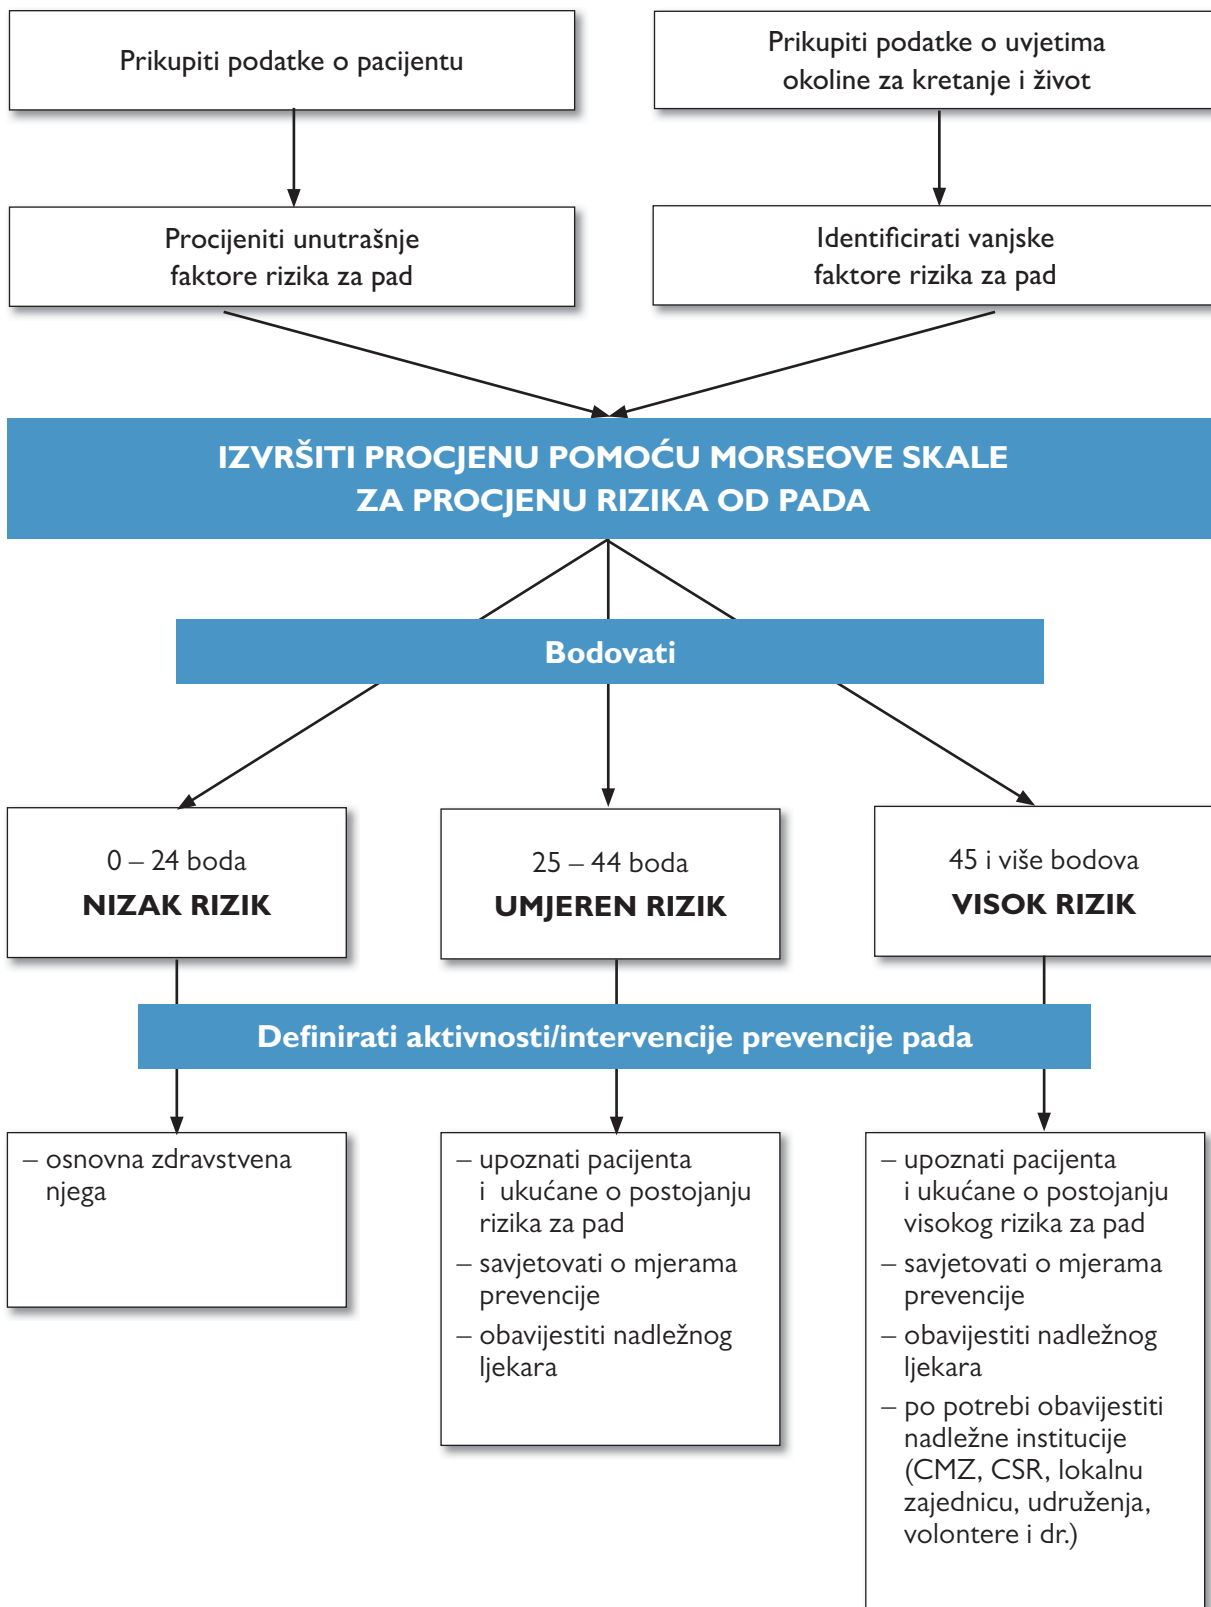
Prikupiti podatke o pacijentu

Prikupiti podatke o uvjetima okoline za kretanje i život

Procijeniti unutrašnje faktore rizika za pad

Identificirati vanjske faktore rizika za pad

IZVRŠITI PROCJENU POMOĆU MORSEOVE SKALE ZA PROCJENU RIZIKA OD PADA

Bodovati

0 – 24 boda
NIZAK RIZIK

25 – 44 boda
UMJEREN RIZIK

45 i više bodova
VISOK RIZIK

Definirati aktivnosti/intervencije prevencije pada

– osnovna zdravstvena njega

– upoznati pacijenta i ukućane o postojanju rizika za pad
– savjetovati o mjerama prevencije
– obavijestiti nadležnog ljekara

– upoznati pacijenta i ukućane o postojanju visokog rizika za pad
– savjetovati o mjerama prevencije
– obavijestiti nadležnog ljekara
– po potrebi obavijestiti nadležne institucije (CMZ, CSR, lokalnu zajednicu, udruženja, volontere i dr.)